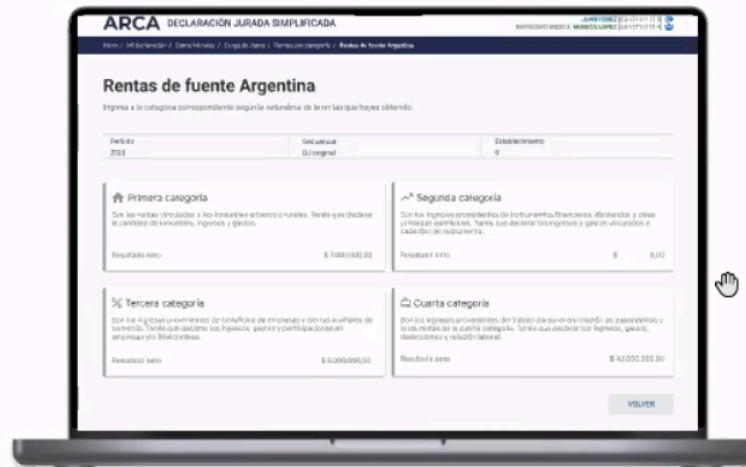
ARCA DECLARACIÓN JURADA SIMPLIFICADA

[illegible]

Inicio / Mi Declaración / Datos Iniciales / Carga de datos / Rentas por categoría / Rentas de fuente Argentina

Rentas de fuente Argentina

Ingresa a la categoría correspondiente según la naturaleza de la renta que hayas obtenido.

| Período | Secuencia | Establecimiento |
|---|---|---|
| 2023 | 0 / original | 0 |

Primera categoría

Son las rentas vinculadas a los inmuebles urbanos o rurales. Tenés que declarar la cantidad de inmuebles, ingresos y gastos.

Resultado neto $ 7.000.000,00

Segunda categoría

Son los ingresos provenientes de instrumentos financieros, dividendos y otras utilidades asimilables. Tenés que declarar los ingresos y gastos vinculados a cada tipo de instrumento.

Resultado neto $ 0,00

Tercera categoría

Son los ingresos provenientes de beneficios de empresas y otros auxiliares de comercio. Tenés que declarar los ingresos, gastos y participaciones en empresas y/o fideicomisos.

Resultado neto $ 0.000.000,00

Cuarta categoría

Son los ingresos provenientes del trabajo en relación de dependencia y otras rentas de la cuarta categoría. Tenés que declarar tus ingresos, gastos, deducciones y relación laboral.

Resultado neto $ 42.000.000,00

VOLVER